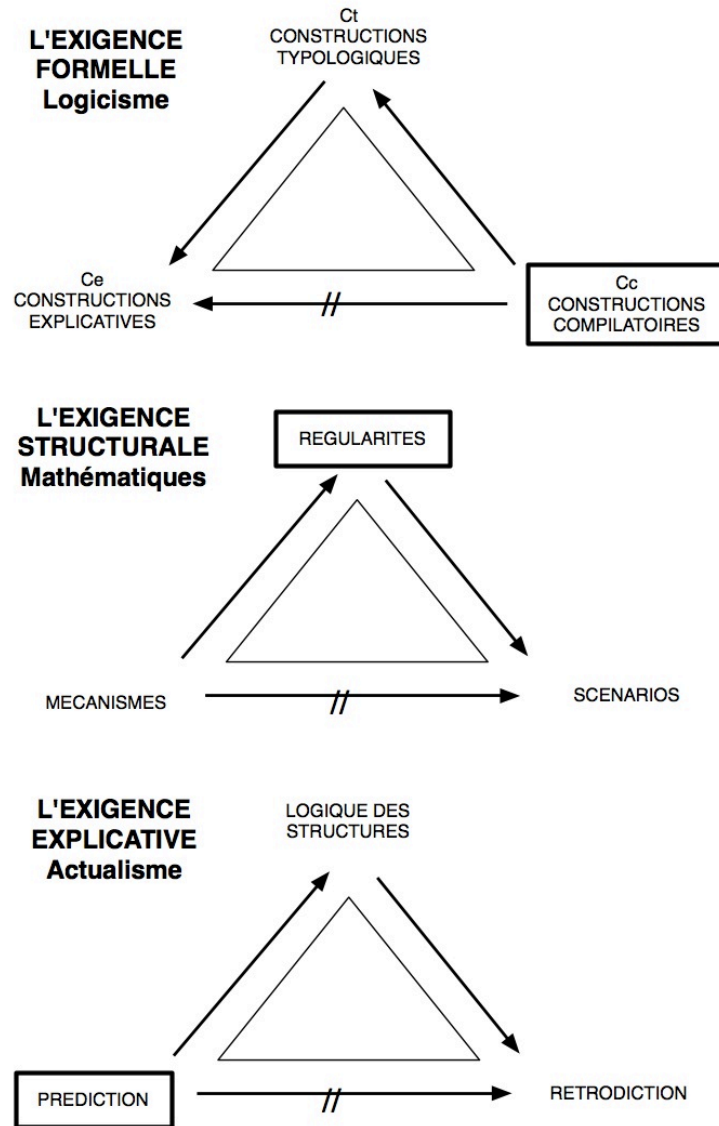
L'EXIGENCE FORMELLE Logicisme

Ct
CONSTRUCTIONS TYPOLOGIQUES

Ce
CONSTRUCTIONS EXPLICATIVES

//

Cc
CONSTRUCTIONS COMPILATOIRES

L'EXIGENCE STRUCTURALE Mathématiques

REGULARITES

MECANISMES

//

SCENARIOS

L'EXIGENCE EXPLICATIVE Actualisme

LOGIQUE DES STRUCTURES

PREDICTION

//

RETRODICTION